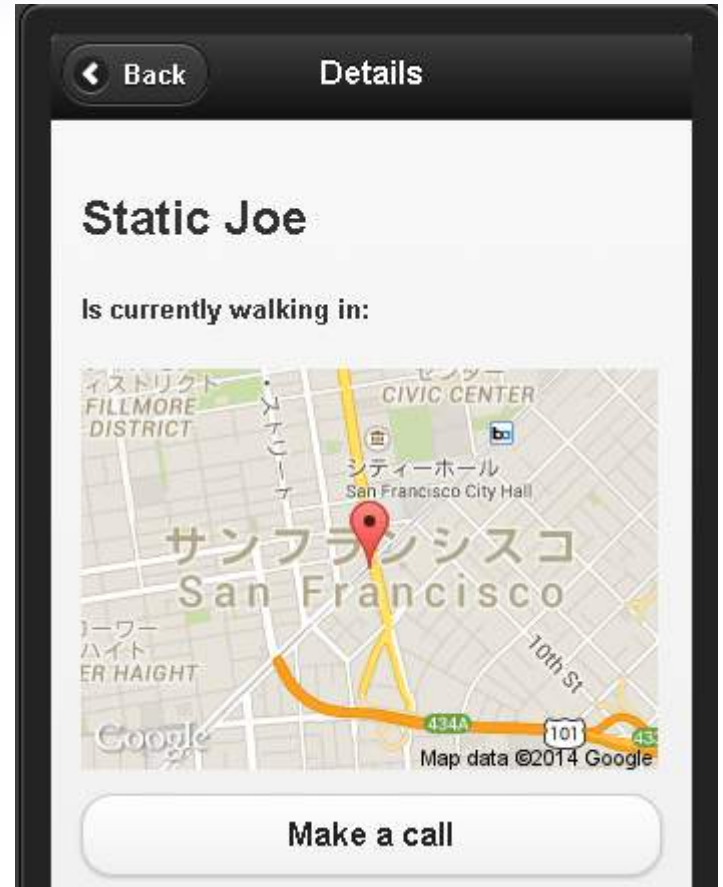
Back

Details

Static Joe

Is currently walking in:

センター
CIVIC CENTER
ィストリクト
FILLMORE
DISTRICT
ストリート
シティーホール
San Francisco City Hall
サンフランシスコ
San Francisco
ーワー
ハイト
ER HAIGHT
10th St
434A
101
Google
Map data ©2014 Google

Make a call